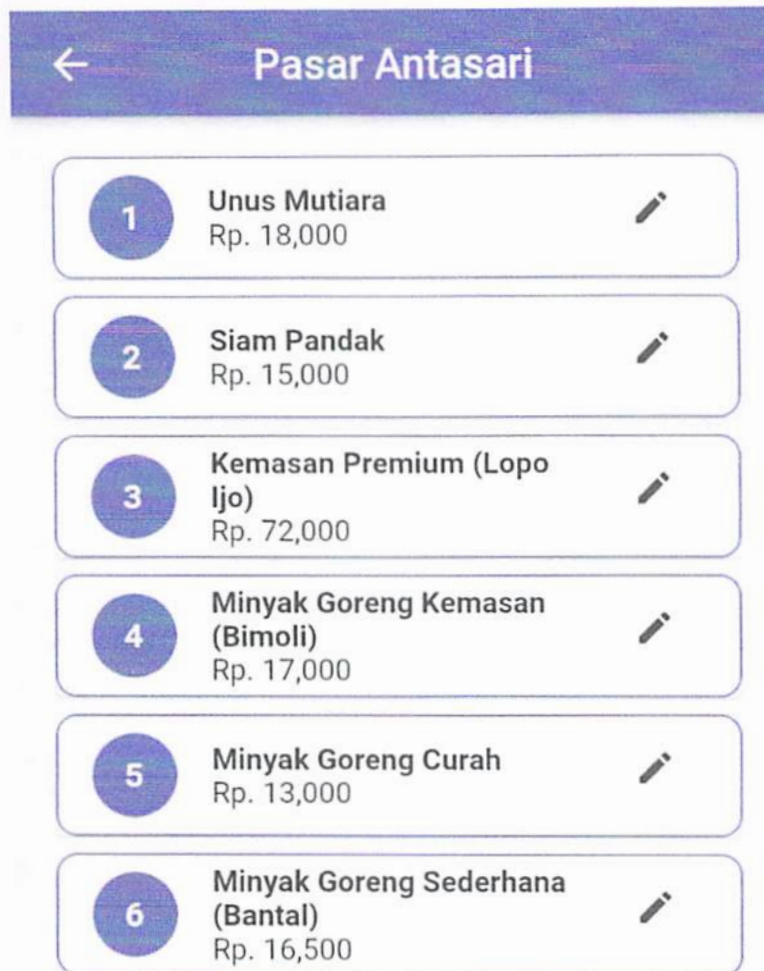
←

Pasar Antasari

1
Unus Mutiara
Rp. 18,000

2
Siam Pandak
Rp. 15,000

3
Kemasan Premium (Lopo Ijo)
Rp. 72,000

4
Minyak Goreng Kemasan (Bimoli)
Rp. 17,000

5
Minyak Goreng Curah
Rp. 13,000

6
Minyak Goreng Sederhana (Bantal)
Rp. 16,500